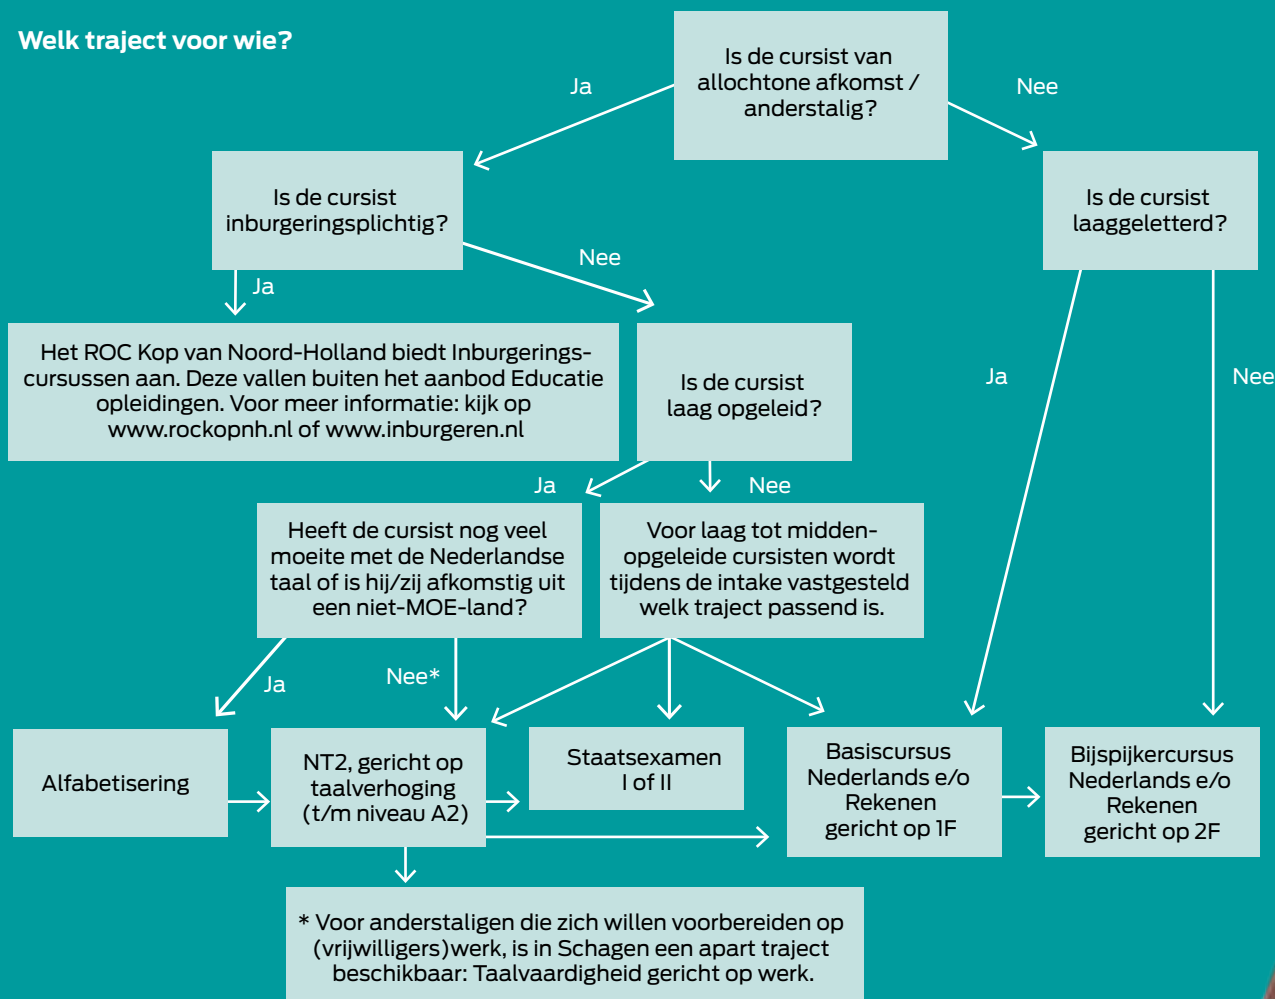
Welk traject voor wie?

Is de cursist van allochtone afkomst / anderstalig?

Ja

Nee

Is de cursist inburgeringsplichtig?

Is de cursist laaggeletterd?

Ja

Nee

Het ROC Kop van Noord-Holland biedt Inburgeringscursussen aan. Deze vallen buiten het aanbod Educatie opleidingen. Voor meer informatie: kijk op www.rockopnh.nl of www.inburgeren.nl

Is de cursist laag opgeleid?

Ja

Nee

Ja

Nee

Heeft de cursist nog veel moeite met de Nederlandse taal of is hij/zij afkomstig uit een niet-MOE-land?

Voor laag tot middenopgeleide cursisten wordt tijdens de intake vastgesteld welk traject passend is.

Ja

Nee*

Alfabetisering

NT2, gericht op taalverhoging (t/m niveau A2)

Staatsexamen I of II

Basiscursus Nederlands e/o Rekenen gericht op 1F

Bijspijkercursus Nederlands e/o Rekenen gericht op 2F

* Voor anderstaligen die zich willen voorbereiden op (vrijwilligers)werk, is in Schagen een apart traject beschikbaar: Taalvaardigheid gericht op werk.